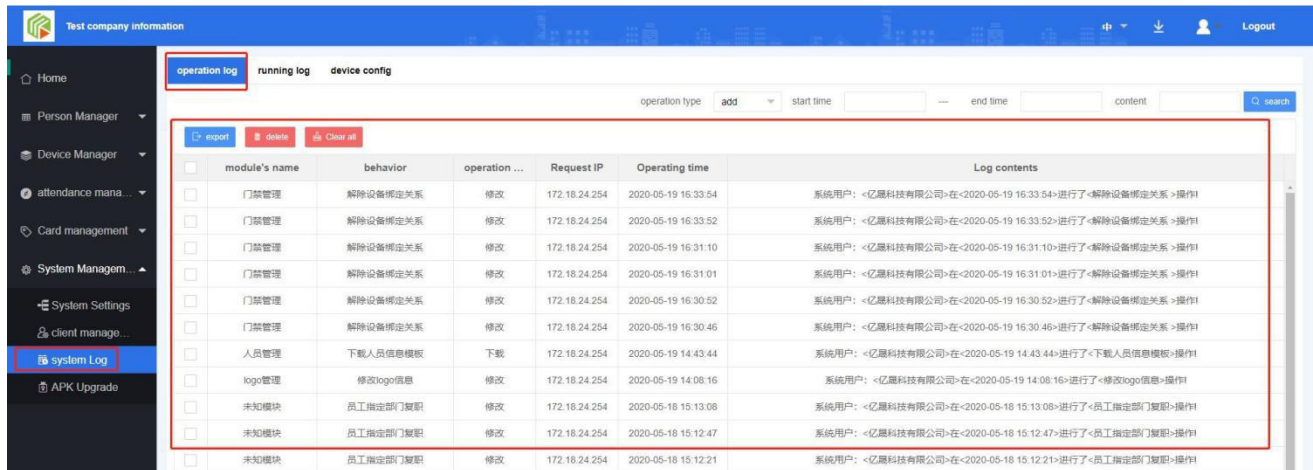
Test company information

中 ▾ Logout

Home
Person Manager
Device Manager
attendance mana...
Card management
System Managem...
System Settings
client manage...
system Log
APK Upgrade

operation log running log device config

operation type add start time — end time content search

export delete Clear all

| | module's name | behavior | operation ... | Request IP | Operating time | Log contents |
|---|---|---|---|---|---|---|
| | 门禁管理 | 解除设备绑定关系 | 修改 | 172.18.24.254 | 2020-05-19 16:33:54 | 系统用户：<亿晟科技有限公司>在<2020-05-19 16:33:54>进行了<解除设备绑定关系 >操作! |
| | 门禁管理 | 解除设备绑定关系 | 修改 | 172.18.24.254 | 2020-05-19 16:33:52 | 系统用户：<亿晟科技有限公司>在<2020-05-19 16:33:52>进行了<解除设备绑定关系 >操作! |
| | 门禁管理 | 解除设备绑定关系 | 修改 | 172.18.24.254 | 2020-05-19 16:31:10 | 系统用户：<亿晟科技有限公司>在<2020-05-19 16:31:10>进行了<解除设备绑定关系 >操作! |
| | 门禁管理 | 解除设备绑定关系 | 修改 | 172.18.24.254 | 2020-05-19 16:31:01 | 系统用户：<亿晟科技有限公司>在<2020-05-19 16:31:01>进行了<解除设备绑定关系 >操作! |
| | 门禁管理 | 解除设备绑定关系 | 修改 | 172.18.24.254 | 2020-05-19 16:30:52 | 系统用户：<亿晟科技有限公司>在<2020-05-19 16:30:52>进行了<解除设备绑定关系 >操作! |
| | 门禁管理 | 解除设备绑定关系 | 修改 | 172.18.24.254 | 2020-05-19 16:30:46 | 系统用户：<亿晟科技有限公司>在<2020-05-19 16:30:46>进行了<解除设备绑定关系 >操作! |
| | 人员管理 | 下载人员信息模板 | 下载 | 172.18.24.254 | 2020-05-19 14:43:44 | 系统用户：<亿晟科技有限公司>在<2020-05-19 14:43:44>进行了<下载人员信息模板>操作! |
| | logo管理 | 修改logo信息 | 修改 | 172.18.24.254 | 2020-05-19 14:08:16 | 系统用户：<亿晟科技有限公司>在<2020-05-19 14:08:16>进行了<修改logo信息>操作! |
| | 未知模块 | 员工指定部门复职 | 修改 | 172.18.24.254 | 2020-05-18 15:13:08 | 系统用户：<亿晟科技有限公司>在<2020-05-18 15:13:08>进行了<员工指定部门复职>操作! |
| | 未知模块 | 员工指定部门复职 | 修改 | 172.18.24.254 | 2020-05-18 15:12:47 | 系统用户：<亿晟科技有限公司>在<2020-05-18 15:12:47>进行了<员工指定部门复职>操作! |
| | 未知模块 | 员工指定部门复职 | 修改 | 172.18.24.254 | 2020-05-18 15:12:21 | 系统用户：<亿晟科技有限公司>在<2020-05-18 15:12:21>进行了<员工指定部门复职>操作! |